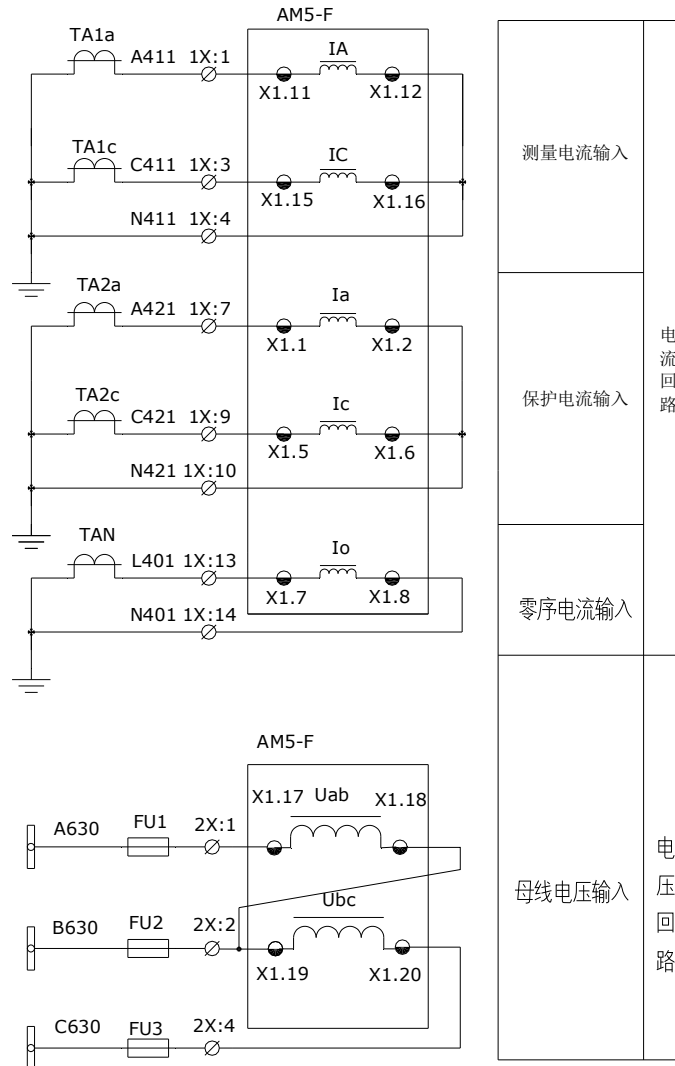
AM5-F

TA1a A411 1X:1 IA X1.11 X1.12

TA1c C411 1X:3 IC X1.15 X1.16

N411 1X:4

TA2a A421 1X:7 Ia X1.1 X1.2

TA2c C421 1X:9 Ic X1.5 X1.6

N421 1X:10

TAN L401 1X:13 Io X1.7 X1.8

N401 1X:14

AM5-F

A630 FU1 2X:1 X1.17 Uab X1.18

B630 FU2 2X:2 Ubc X1.19 X1.20

C630 FU3 2X:4

测量电流输入

保护电流输入

零序电流输入

电流回路

母线电压输入

电压回路